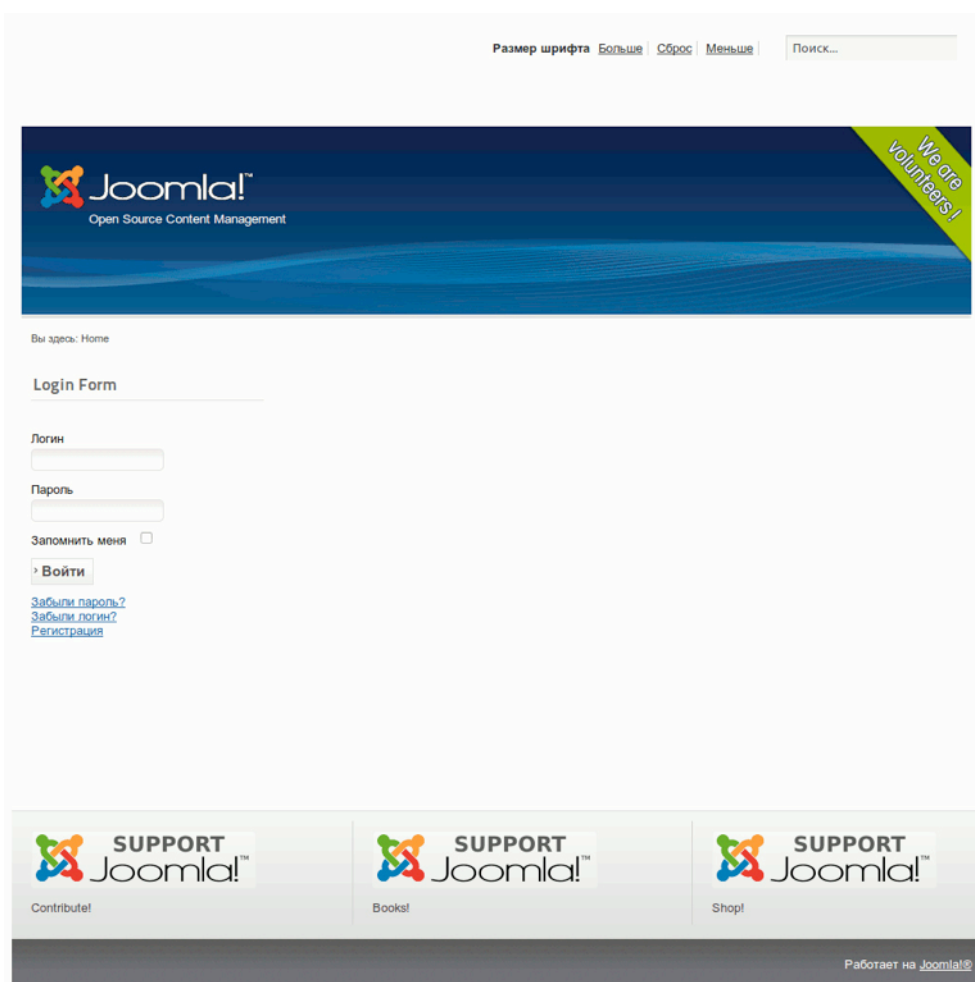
Размер шрифта Больше Сброс Меньше

Поиск...

Joomla!™
Open Source Content Management

We are volunteers !

Вы здесь: Home

Login Form

Логин

Пароль

Запомнить меня

› Войти

Забыли пароль?
Забыли логин?
Регистрация

SUPPORT Joomla!™
Contribute!

SUPPORT Joomla!™
Books!

SUPPORT Joomla!™
Shop!

Работает на Joomla!®